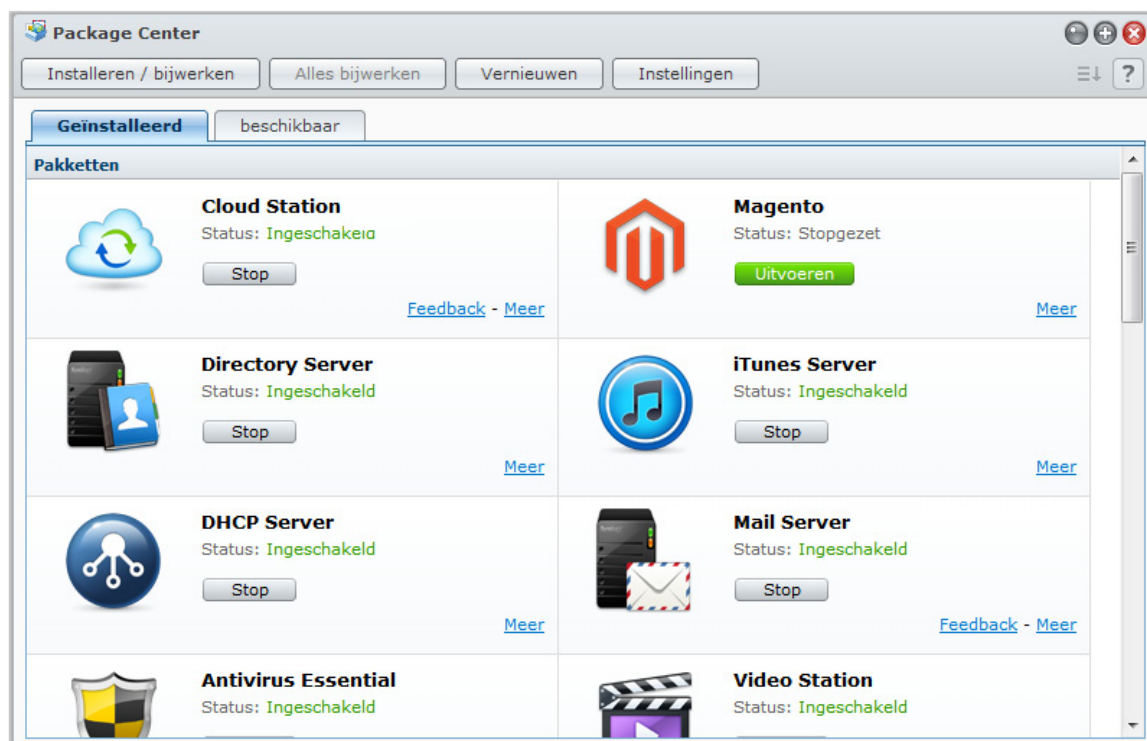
Package Center

Installeren / bijwerken
Alles bijwerken
Vernieuwen
Instellingen
?

Geïnstalleerd
beschikbaar

Pakketten

Cloud Station
Status: Ingeschakeld
Stop
Feedback - Meer

Magento
Status: Stopgezet
Uitvoeren
Meer

Directory Server
Status: Ingeschakeld
Stop
Meer

iTunes Server
Status: Ingeschakeld
Stop
Meer

DHCP Server
Status: Ingeschakeld
Stop
Meer

Mail Server
Status: Ingeschakeld
Stop
Feedback - Meer

Antivirus Essential
Status: Ingeschakeld

Video Station
Status: Ingeschakeld